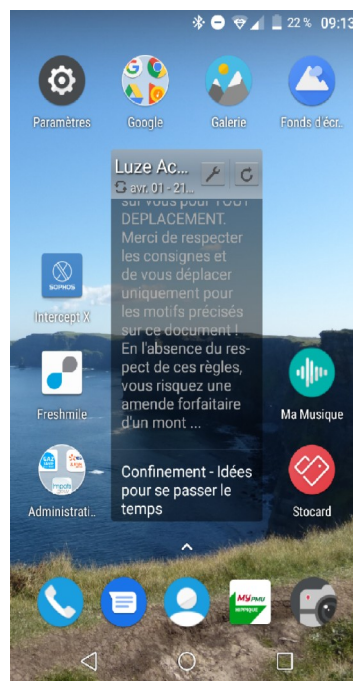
22 % 09:13

Paramètres

Google

Galerie

Fonds d'écr...

Luze Ac...

avr. 01 - 21...

sur vous pour TOUT DEPLACEMENT. Merci de respecter les consignes et de vous déplacer uniquement pour les motifs précisés sur ce document ! En l'absence du respect de ces règles, vous risquez une amende forfaitaire d'un mont ...

Confinement - Idées pour se passer le temps

SOPHOS

Intercept X

Freshmile

Ma Musique

Administrati...

Stocard

MyPMU